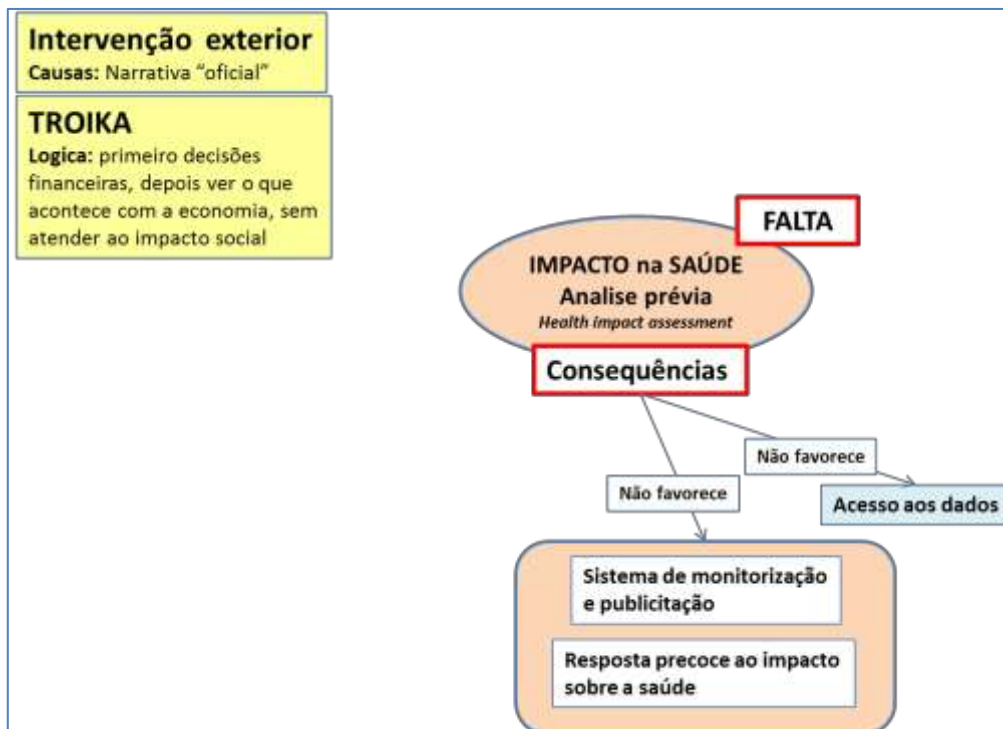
Intervenção exterior
Causas: Narrativa "oficial"

TROIKA
Logica: primeiro decisões financeiras, depois ver o que acontece com a economia, sem atender ao impacto social

FALTA

IMPACTO na SAÚDE
Analise prévia
Health impact assessment

Consequências

Não favorece

Não favorece

Acesso aos dados

Sistema de monitorização e publicitação

Resposta precoce ao impacto sobre a saúde